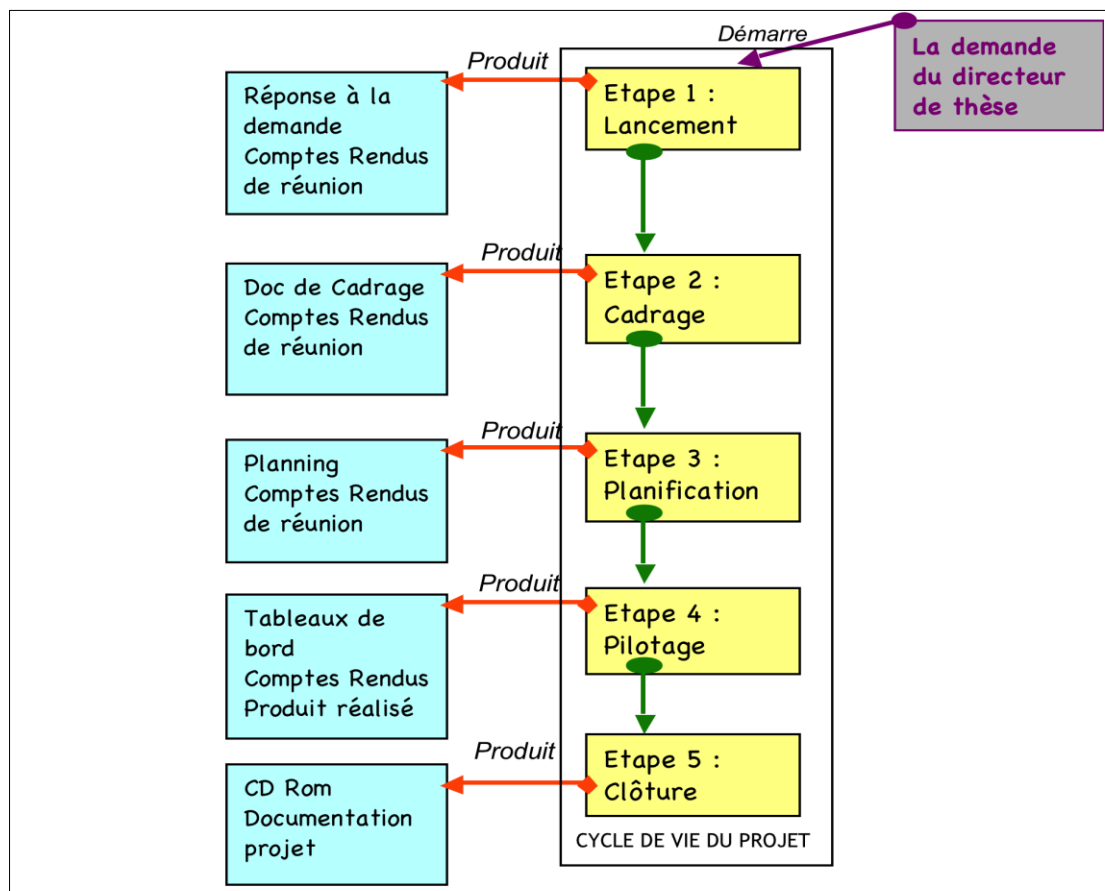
Démarre

La demande du directeur de thèse

Produit

Réponse à la demande Comptes Rendus de réunion

Etape 1 : Lancement

Produit

Doc de Cadrage Comptes Rendus de réunion

Etape 2 : Cadrage

Produit

Planning Comptes Rendus de réunion

Etape 3 : Planification

Produit

Tableaux de bord Comptes Rendus Produit réalisé

Etape 4 : Pilotage

Produit

CD Rom Documentation projet

Etape 5 : Clôture

CYCLE DE VIE DU PROJET